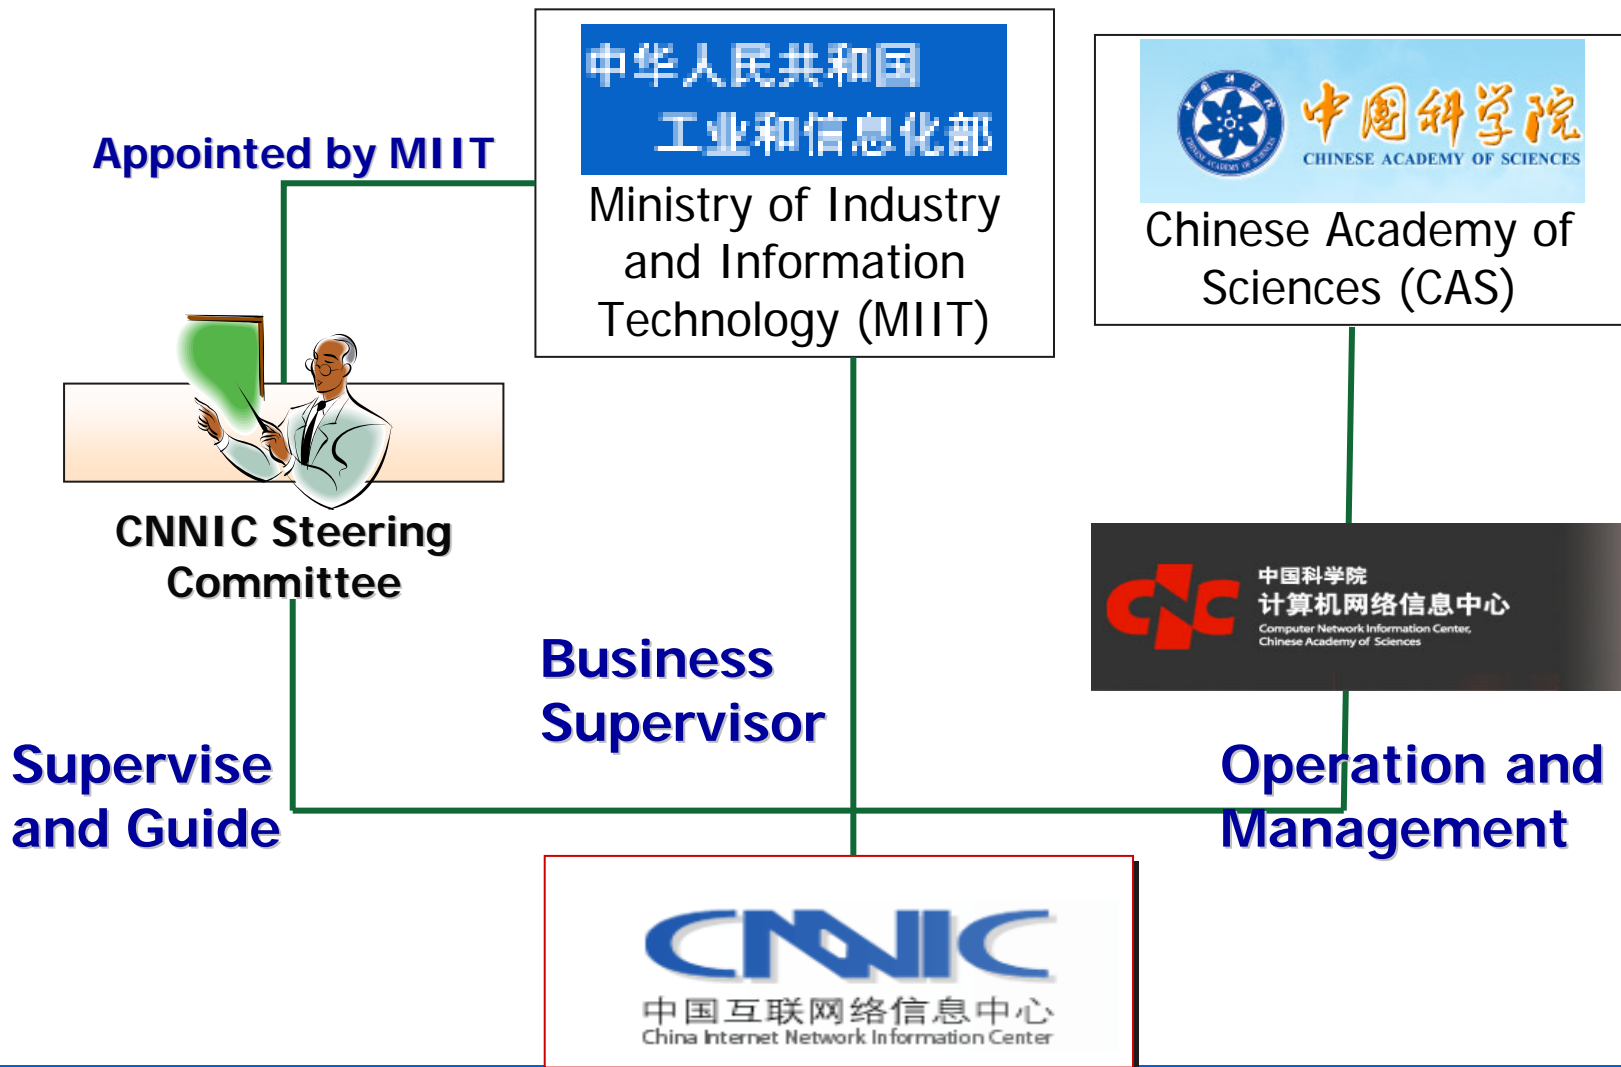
中华人民共和国
工业和信息化部
Ministry of Industry and Information Technology (MIIT)

中國科學院
CHINESE ACADEMY OF SCIENCES
Chinese Academy of Sciences (CAS)

Appointed by MIIT

CNNIC Steering Committee

中国科学院
计算机网络信息中心
Computer Network Information Center, Chinese Academy of Sciences

Business Supervisor

Supervise and Guide

Operation and Management

CNNIC
中国互联网络信息中心
China Internet Network Information Center